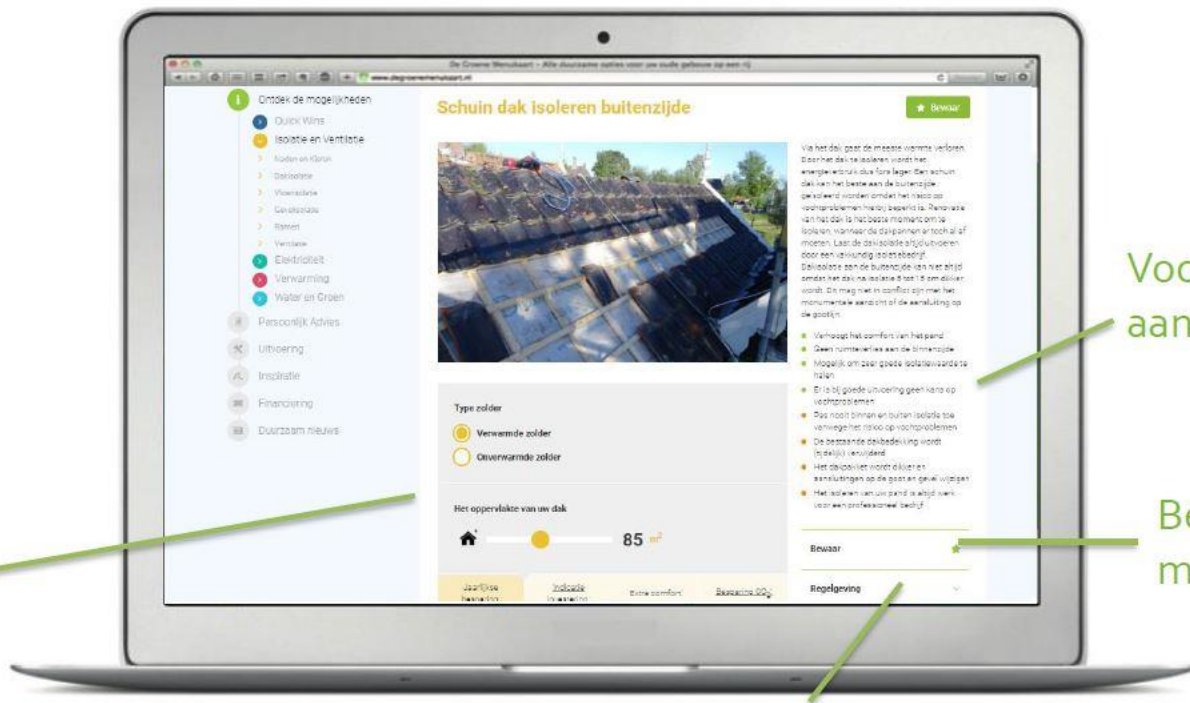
De Groene Menukaart - Alle duurzame opties voor uw oude gebouw op een rij

www.degroenemenukaart.nl

Ontdek de mogelijkheden
Quick Wins
Isolatie en Ventilatie
Kieren en Klerken
Dakisolatie
Vloerisolatie
Gevelisolatie
Ramen
Ventilatie
Elektriciteit
Verwarming
Water en Groen
Persoonlijk Advies
Uitvoering
Inspiratie
Financiering
Duurzaam nieuws

Schuin dak isoleren buitenzijde

Bewaar

Via het dak gaat de meeste warmte verloren. Door het dak te isoleren wordt het energieverbruik dus fors lager. Een schuin dak kan het beste aan de buitenzijde geïsoleerd worden omdat het risico op vochtproblemen hierbij beperkt is. Renovatie van het dak is het beste moment om te isoleren, wanneer de dakpannen er toch al af moeten. Laat de dakisolatie altijd uitvoeren door een vakkundig isolatiebedrijf. Dakisolatie aan de buitenzijde kan niet altijd omdat het dak na isolatie 8 tot 18 cm dikker wordt. Dit mag niet in conflict zijn met het monumentale aanzicht of de aansluiting op de goot.

Verhoogt het comfort van het pand
Geen ruimteverlies aan de binnenzijde
Mogelijk om zeer goede isolatiewaarde te halen
Er is bij goede uitvoering geen kans op vochtproblemen
Pas nooit binnen en buiten isolatie toe vanwege het risico op vochtproblemen
De bestaande dakbedekking wordt (tijdelijk) verwijderd
Het dakpakket wordt dikker en aansluitingen op de goot en gevel wijzigen
Het isoleren van uw pand is altijd werk voor een professioneel bedrijf

Type zolder
Verwarmde zolder
Onverwarmde zolder

Het oppervlakte van uw dak
85 $m^2$

Jaarlijkse besparing
Indicatie investering
Extra comfort
Besparing $CO_2$

Bewaar
Regelgeving

Voo
aan

Be
m